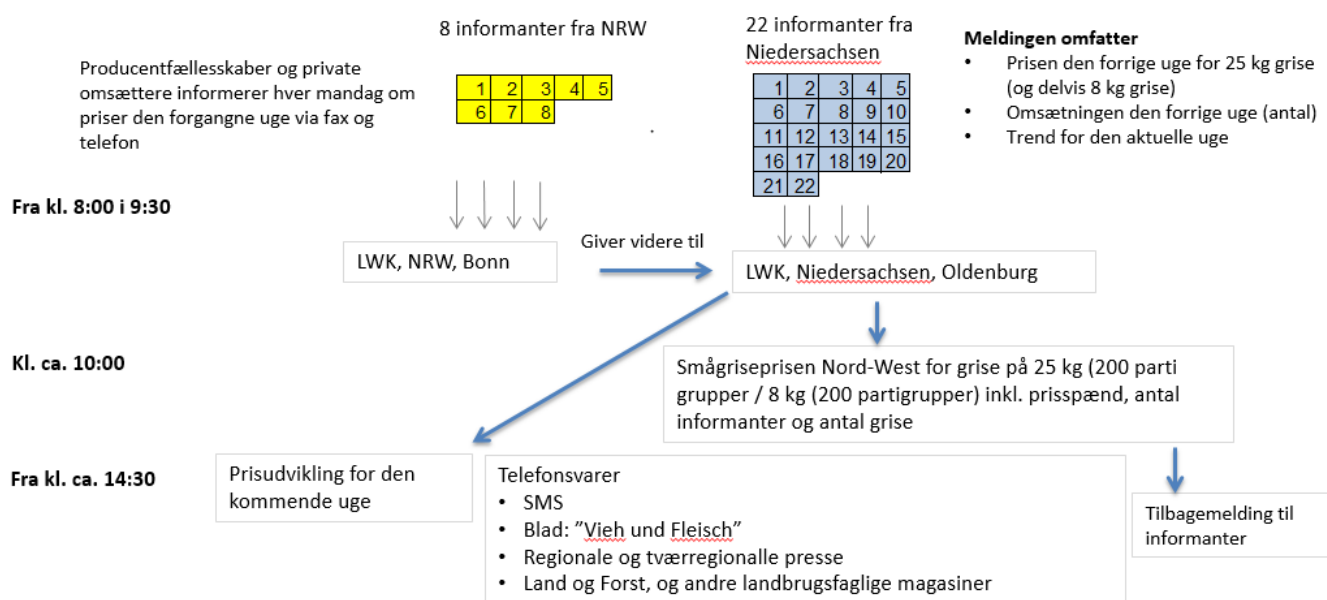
8 informanter fra NRW

22 informanter fra Niedersachsen

Meldingen omfatter
• Prisen den forrige uge for 25 kg grise (og delvis 8 kg grise)
• Omsætningen den forrige uge (antal)
• Trend for den aktuelle uge

Producentfællesskaber og private omsættere informerer hver mandag om priser den forgangne uge via fax og telefon

| 1 | 2 | 3 | 4 | 5 |
|---|---|---|---|---|
| 6 | 7 | 8 | | |

| 1 | 2 | 3 | 4 | 5 |
|---|---|---|---|---|
| 6 | 7 | 8 | 9 | 10 |
| 11 | 12 | 13 | 14 | 15 |
| 16 | 17 | 18 | 19 | 20 |
| 21 | 22 | | | |

Fra kl. 8:00 i 9:30

LWK, NRW, Bonn

Giver videre til

LWK, Niedersachsen, Oldenburg

Kl. ca. 10:00

Smågriseprisen Nord-West for grise på 25 kg (200 parti grupper / 8 kg (200 partigrupper) inkl. prisspænd, antal informanter og antal grise

Fra kl. ca. 14:30

Prisudvikling for den kommende uge

Telefonsvarer
• SMS
• Blad: "Vieh und Fleisch"
• Regionale og tværregionalle presse
• Land og Forst, og andre landbrugsfaglige magasiner

Tilbagemelding til informanter